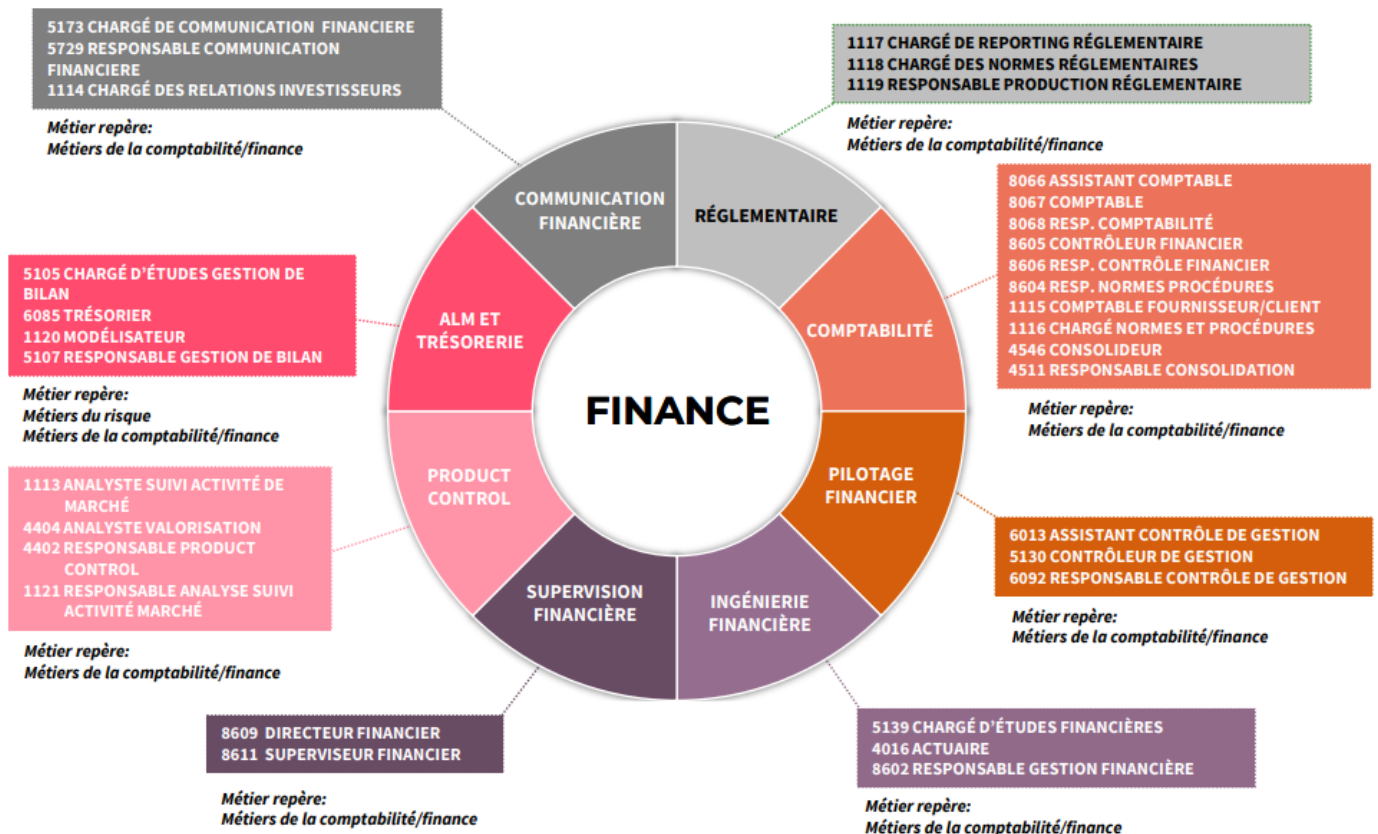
5173 CHARGÉ DE COMMUNICATION FINANCIERE
5729 RESPONSABLE COMMUNICATION FINANCIERE
1114 CHARGÉ DES RELATIONS INVESTISSEURS

Métier repère:
Métiers de la comptabilité/finance

1117 CHARGÉ DE REPORTING RÉGLEMENTAIRE
1118 CHARGÉ DES NORMES RÉGLEMENTAIRES
1119 RESPONSABLE PRODUCTION RÉGLEMENTAIRE

Métier repère:
Métiers de la comptabilité/finance

COMMUNICATION FINANCIÈRE

RÉGLEMENTAIRE

8066 ASSISTANT COMPTABLE
8067 COMPTABLE
8068 RESP. COMPTABILITÉ
8605 CONTRÔLEUR FINANCIER
8606 RESP. CONTRÔLE FINANCIER
8604 RESP. NORMES PROCÉDURES
1115 COMPTABLE FOURNISSEUR/CLIENT
1116 CHARGÉ NORMES ET PROCÉDURES
4546 CONSOLIDEUR
4511 RESPONSABLE CONSOLIDATION

Métier repère:
Métiers de la comptabilité/finance

5105 CHARGÉ D'ÉTUDES GESTION DE BILAN
6085 TRÉSORIER
1120 MODÉLISATEUR
5107 RESPONSABLE GESTION DE BILAN

Métier repère:
Métiers du risque
Métiers de la comptabilité/finance

ALM ET TRÉSORERIE

COMPTABILITÉ

FINANCE

PRODUCT CONTROL

PILOTAGE FINANCIER

1113 ANALYSTE SUIVI ACTIVITÉ DE MARCHÉ
4404 ANALYSTE VALORISATION
4402 RESPONSABLE PRODUCT CONTROL
1121 RESPONSABLE ANALYSE SUIVI ACTIVITÉ MARCHÉ

Métier repère:
Métiers de la comptabilité/finance

6013 ASSISTANT CONTRÔLE DE GESTION
5130 CONTRÔLEUR DE GESTION
6092 RESPONSABLE CONTRÔLE DE GESTION

Métier repère:
Métiers de la comptabilité/finance

SUPERVISION FINANCIÈRE

INGÉNIERIE FINANCIÈRE

8609 DIRECTEUR FINANCIER
8611 SUPERVISEUR FINANCIER

Métier repère:
Métiers de la comptabilité/finance

5139 CHARGÉ D'ÉTUDES FINANCIÈRES
4016 ACTUAIRE
8602 RESPONSABLE GESTION FINANCIÈRE

Métier repère:
Métiers de la comptabilité/finance